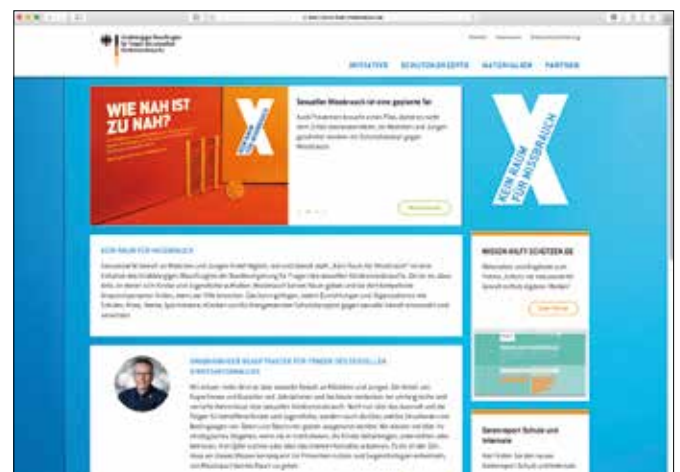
INITIATIVE SCHUTZKONZEPTE MATERIALIEN PARTNER

WIE NAH IST ZU NAH?

Sexueller Missbrauch ist eine gezielte Tat

KEIN RAUM FÜR MISSBRAUCH

KEIN RAUM FÜR MISSBRAUCH

WISSEN HILFT SCHÜTZEN

UNABHÄNGIGER BEAUFTRAGTER FÜR FRAGEN DES SEXUELLEN KINDESMISSBRAUCHS

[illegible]